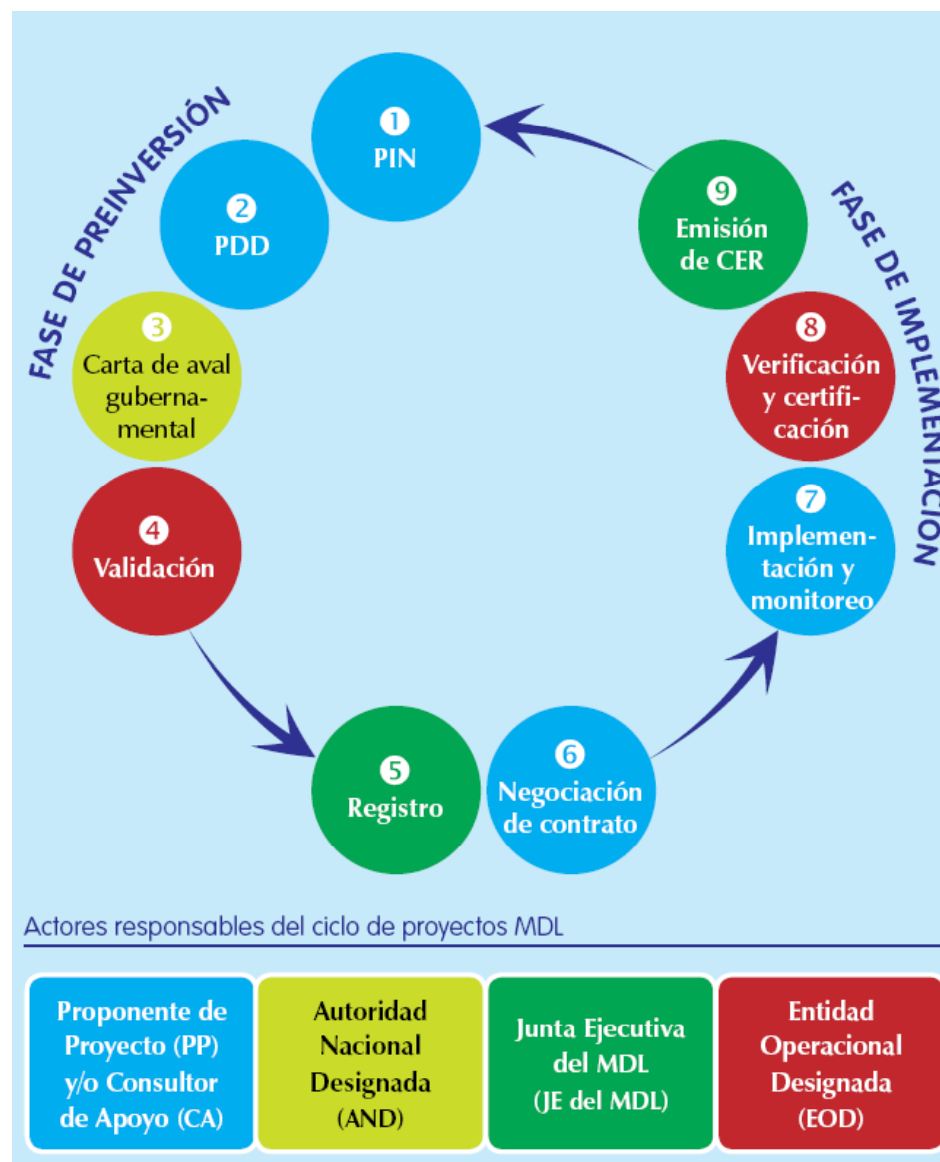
FASE DE PREINVERSIÓN

1
PIN

2
PDD

3
Carta de aval gubernamental

4
Validación

5
Registro

6
Negociación de contrato

7
Implementación y monitoreo

8
Verificación y certificación

9
Emisión de CER

FASE DE IMPLEMENTACIÓN

Actores responsables del ciclo de proyectos MDL

| Proponente de Proyecto (PP) y/o Consultor de Apoyo (CA) | Autoridad Nacional Designada (AND) | Junta Ejecutiva del MDL (JE del MDL) | Entidad Operacional Designada (EOD) |
|---|---|---|---|